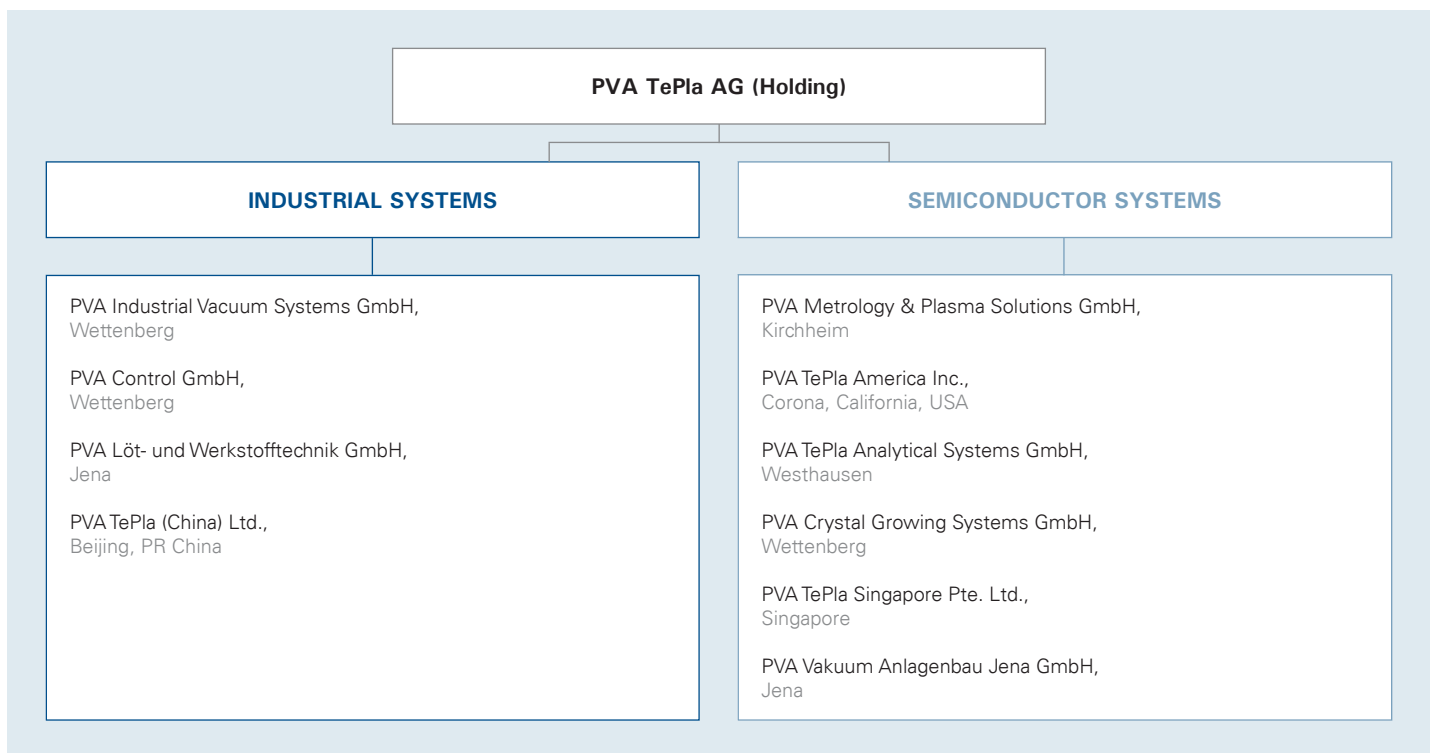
PVA TePla AG (Holding)

INDUSTRIAL SYSTEMS

PVA Industrial Vacuum Systems GmbH,
Wettenberg

PVA Control GmbH,
Wettenberg

PVA Löt- und Werkstofftechnik GmbH,
Jena

PVA TePla (China) Ltd.,
Beijing, PR China

SEMICONDUCTOR SYSTEMS

PVA Metrology & Plasma Solutions GmbH,
Kirchheim

PVA TePla America Inc.,
Corona, California, USA

PVA TePla Analytical Systems GmbH,
Westhausen

PVA Crystal Growing Systems GmbH,
Wettenberg

PVA TePla Singapore Pte. Ltd.,
Singapore

PVA Vakuum Anlagenbau Jena GmbH,
Jena